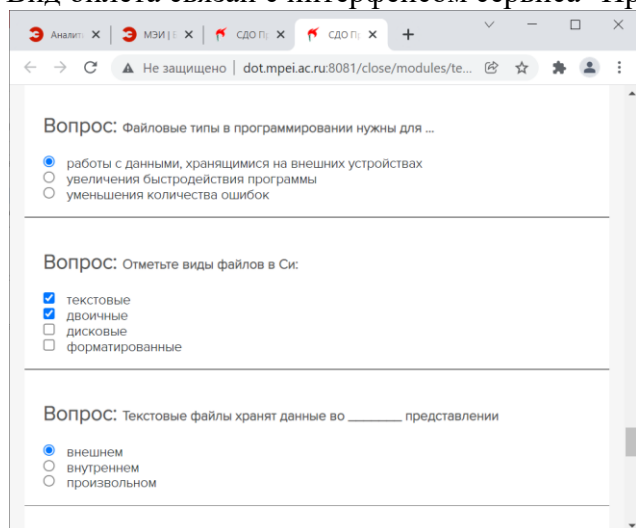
Вид объекта связан с интерфейсом сервиса Пр

Аналити ×
МЭИ | ×
СДО П ×
СДО П ×
+

Не защищено | dot.mpei.ac.ru:8081/close/modules/te...

Вопрос: Файловые типы в программировании нужны для ...

работы с данными, хранящимися на внешних устройствах
увеличения быстродействия программы
уменьшения количества ошибок

Вопрос: Отметьте виды файлов в Си:

текстовые
двоичные
дисковые
форматированные

Вопрос: Текстовые файлы хранят данные во ________ представлении

внешнем
внутреннем
произвольном